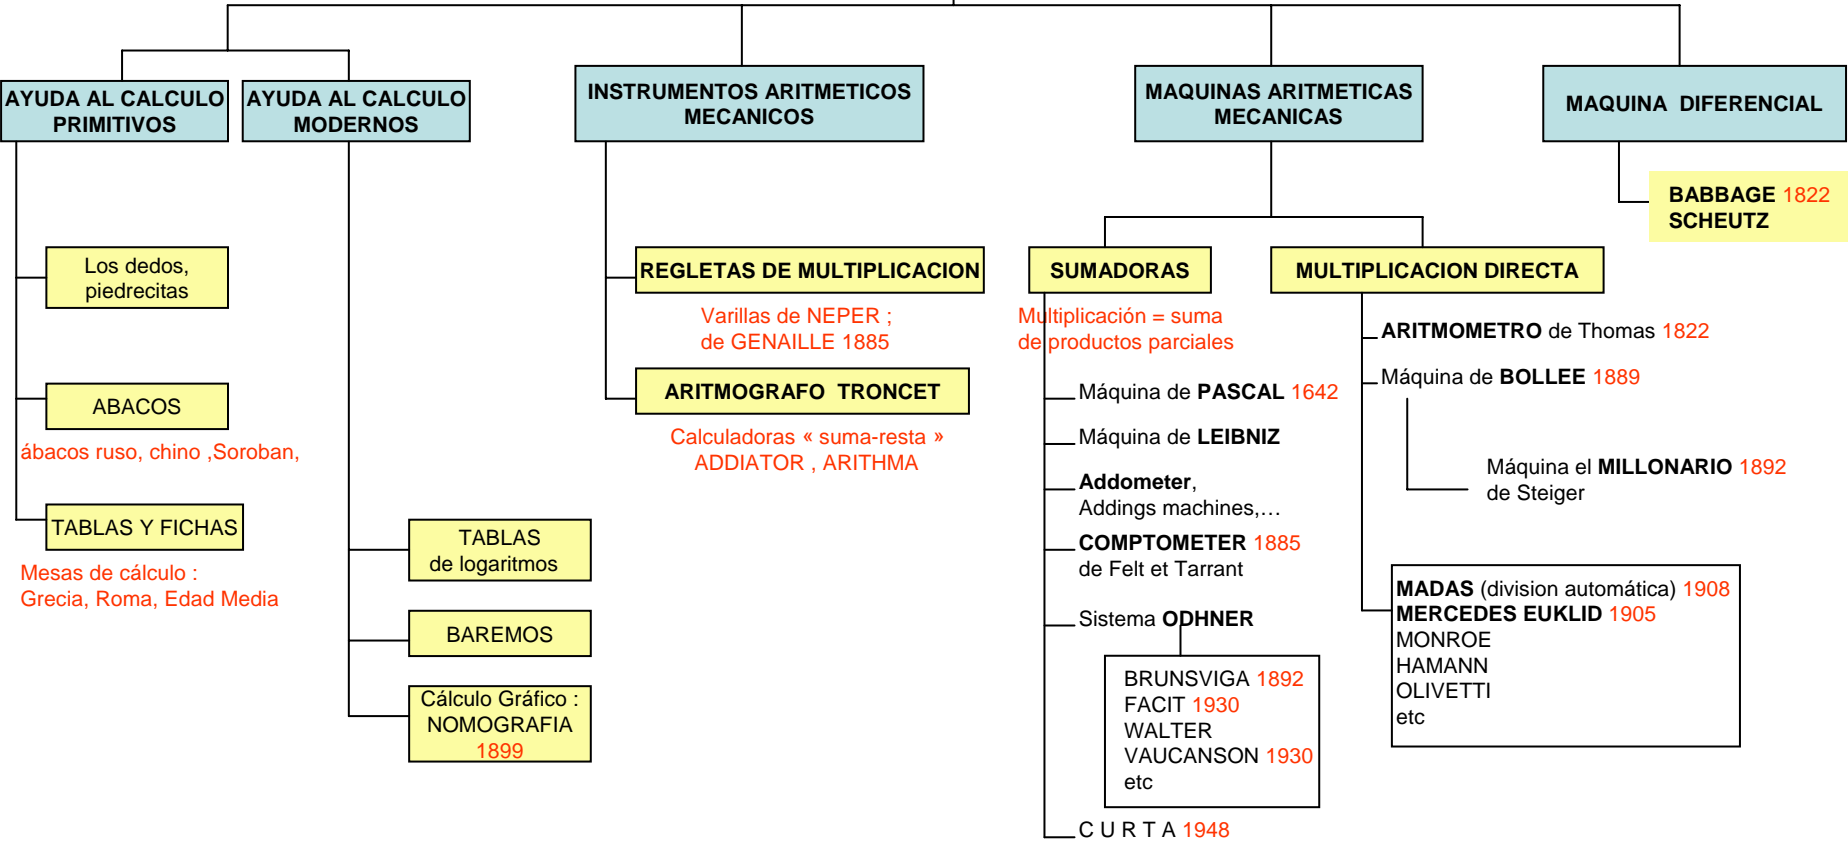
AYUDA AL CALCULO PRIMITIVOS

AYUDA AL CALCULO MODERNOS

INSTRUMENTOS ARITMETICOS MECANICOS

MAQUINAS ARITMETICAS MECANICAS

MAQUINA DIFERENCIAL

BABBAGE 1822
SCHEUTZ

Los dedos, piedrecitas

ABACOS

ábacos ruso, chino ,Soroban,

TABLAS Y FICHAS

Mesas de cálculo :
Grecia, Roma, Edad Media

TABLAS de logaritmos

BAREMOS

Cálculo Gráfico : NOMOGRAFIA 1899

REGLETAS DE MULTIPLICACION

Varillas de NEPER ;
de GENAILLE 1885

ARITMOGRAFO TRONCET

Calculadoras « suma-resta »
ADDIATOR , ARITHMA

SUMADORAS

Multiplicación = suma de productos parciales

Máquina de PASCAL 1642

Máquina de LEIBNIZ

Addometer,
Addings machines,…

COMPTOMETER 1885
de Felt et Tarrant

Sistema ODHNER

BRUNSVIGA 1892
FACIT 1930
WALTER
VAUCANSON 1930
etc

C U R T A 1948

MULTIPLICACION DIRECTA

ARITMOMETRO de Thomas 1822

Máquina de BOLLEE 1889

Máquina el MILLONARIO 1892
de Steiger

MADAS (division automática) 1908
MERCEDES EUKLID 1905
MONROE
HAMANN
OLIVETTI
etc